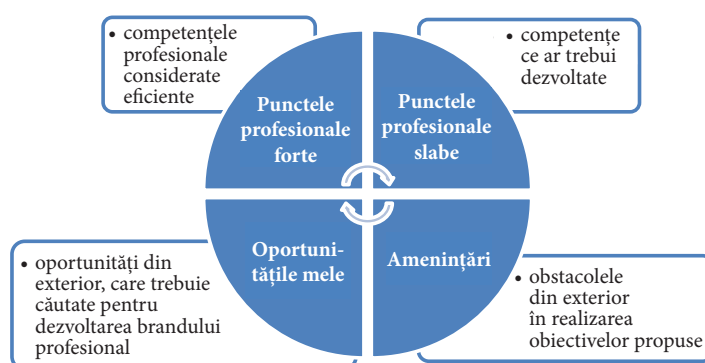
• competențele profesionale considerate eficiente

• competențe ce ar trebui dezvoltate

Punctele profesionale forte

Punctele profesionale slabe

Oportunitățile mele

Amenințări

• oportunități din exterior, care trebuie căutate pentru dezvoltarea brandului profesional

• obstacolele din exterior în realizarea obiectivelor propuse